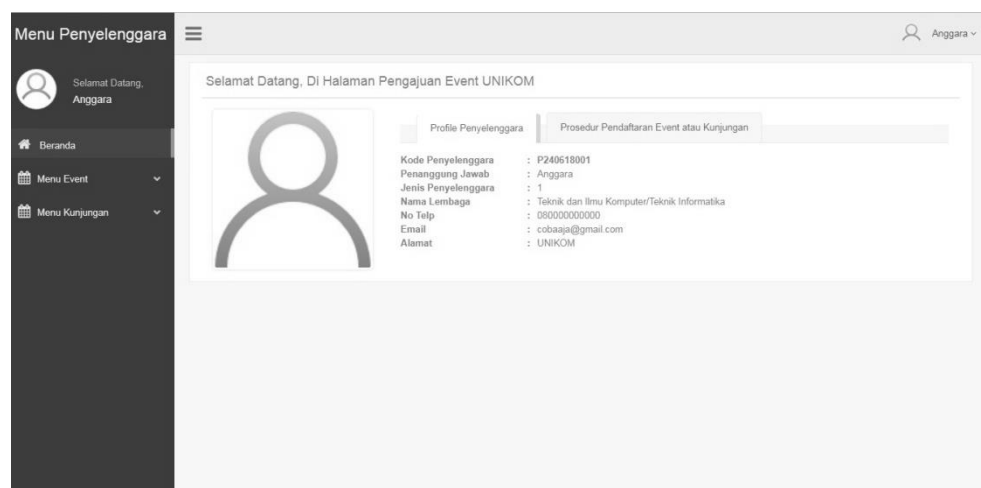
Menu Penyelenggara

Anggara

Selamat Datang,
Anggara

Beranda

Menu Event

Menu Kunjungan

Selamat Datang, Di Halaman Pengajuan Event UNIKOM

Profile Penyelenggara

Prosedur Pendaftaran Event atau Kunjungan

Kode Penyelenggara : P240618001
Penanggung Jawab : Anggara
Jenis Penyelenggara : 1
Nama Lembaga : Teknik dan Ilmu Komputer/Teknik Informatika
No Telp : 080000000000
Email : cobaaja@gmail.com
Alamat : UNIKOM